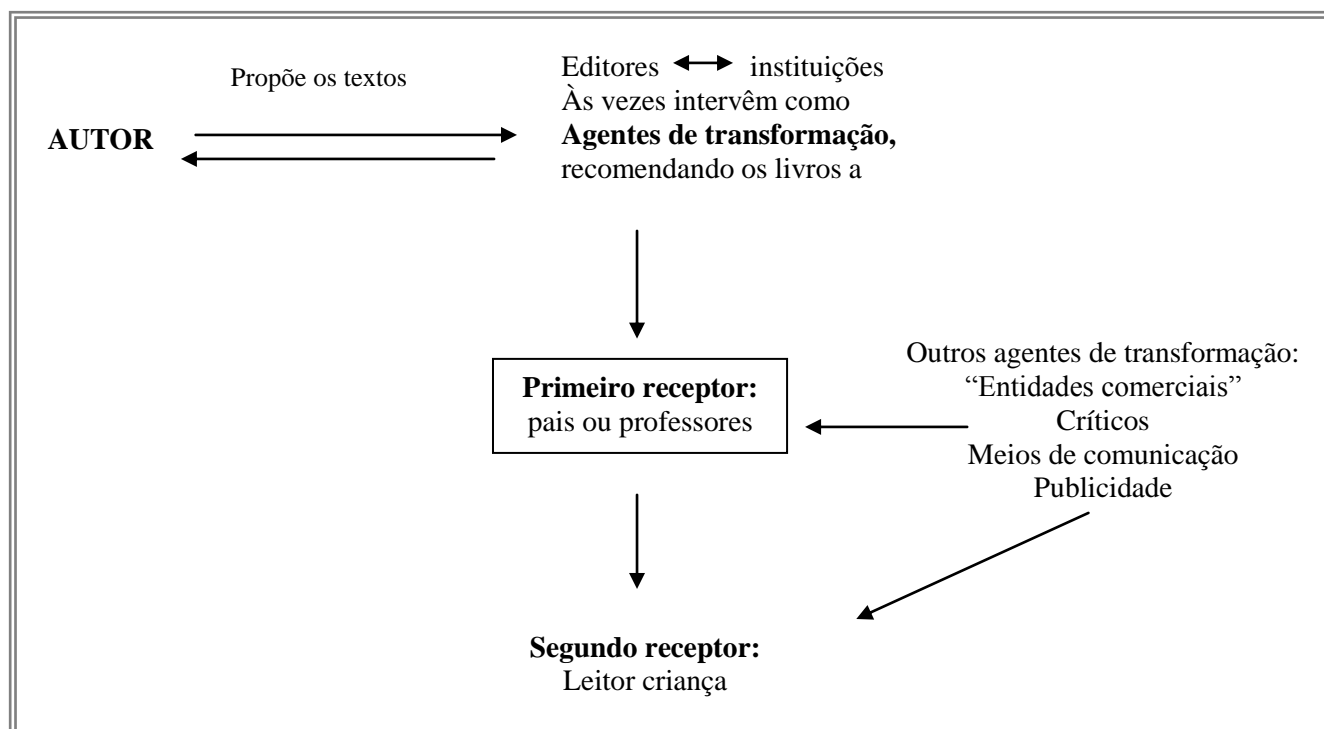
Propõe os textos

AUTOR

Editores ↔ instituições
Às vezes intervêm como
**Agentes de transformação,**
recomendando os livros a

**Primeiro receptor:**
pais ou professores

Outros agentes de transformação:
"Entidades comerciais"
Críticos
Meios de comunicação
Publicidade

**Segundo receptor:**
Leitor criança